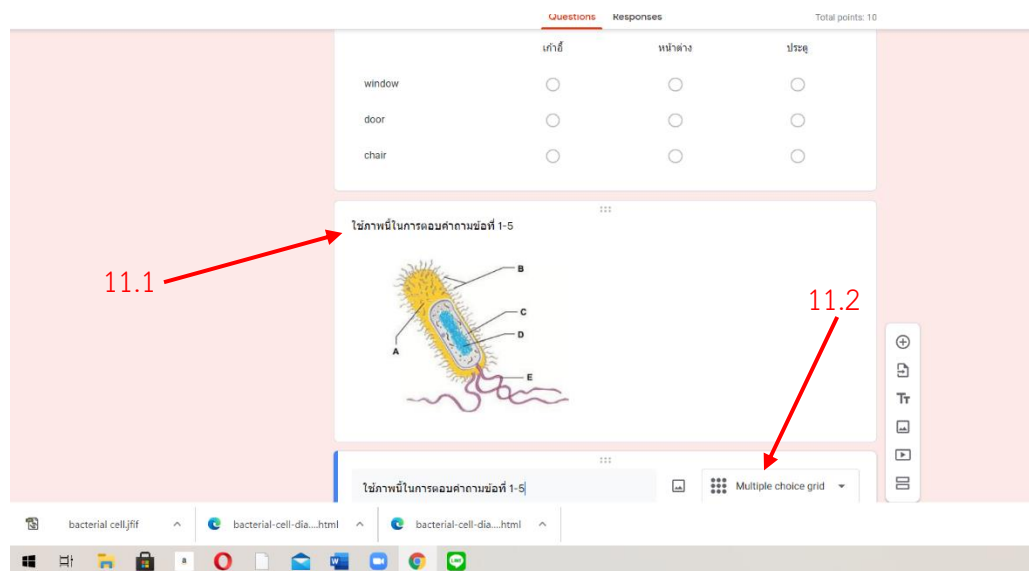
Questions Responses Total points: 10

| | เก้าอี้ | หน้าต่าง | ประตู |
|---|---|---|---|
| window | | | |
| door | | | |
| chair | | | |

ใช้ภาพนี้ในการตอบคำถามข้อที่ 1-5

11.1

B
C
D
A
E

11.2

ใช้ภาพนี้ในการตอบคำถามข้อที่ 1-5

Multiple choice grid

bacterial cell.jfif
bacterial-cell-dia....html
bacterial-cell-dia....html